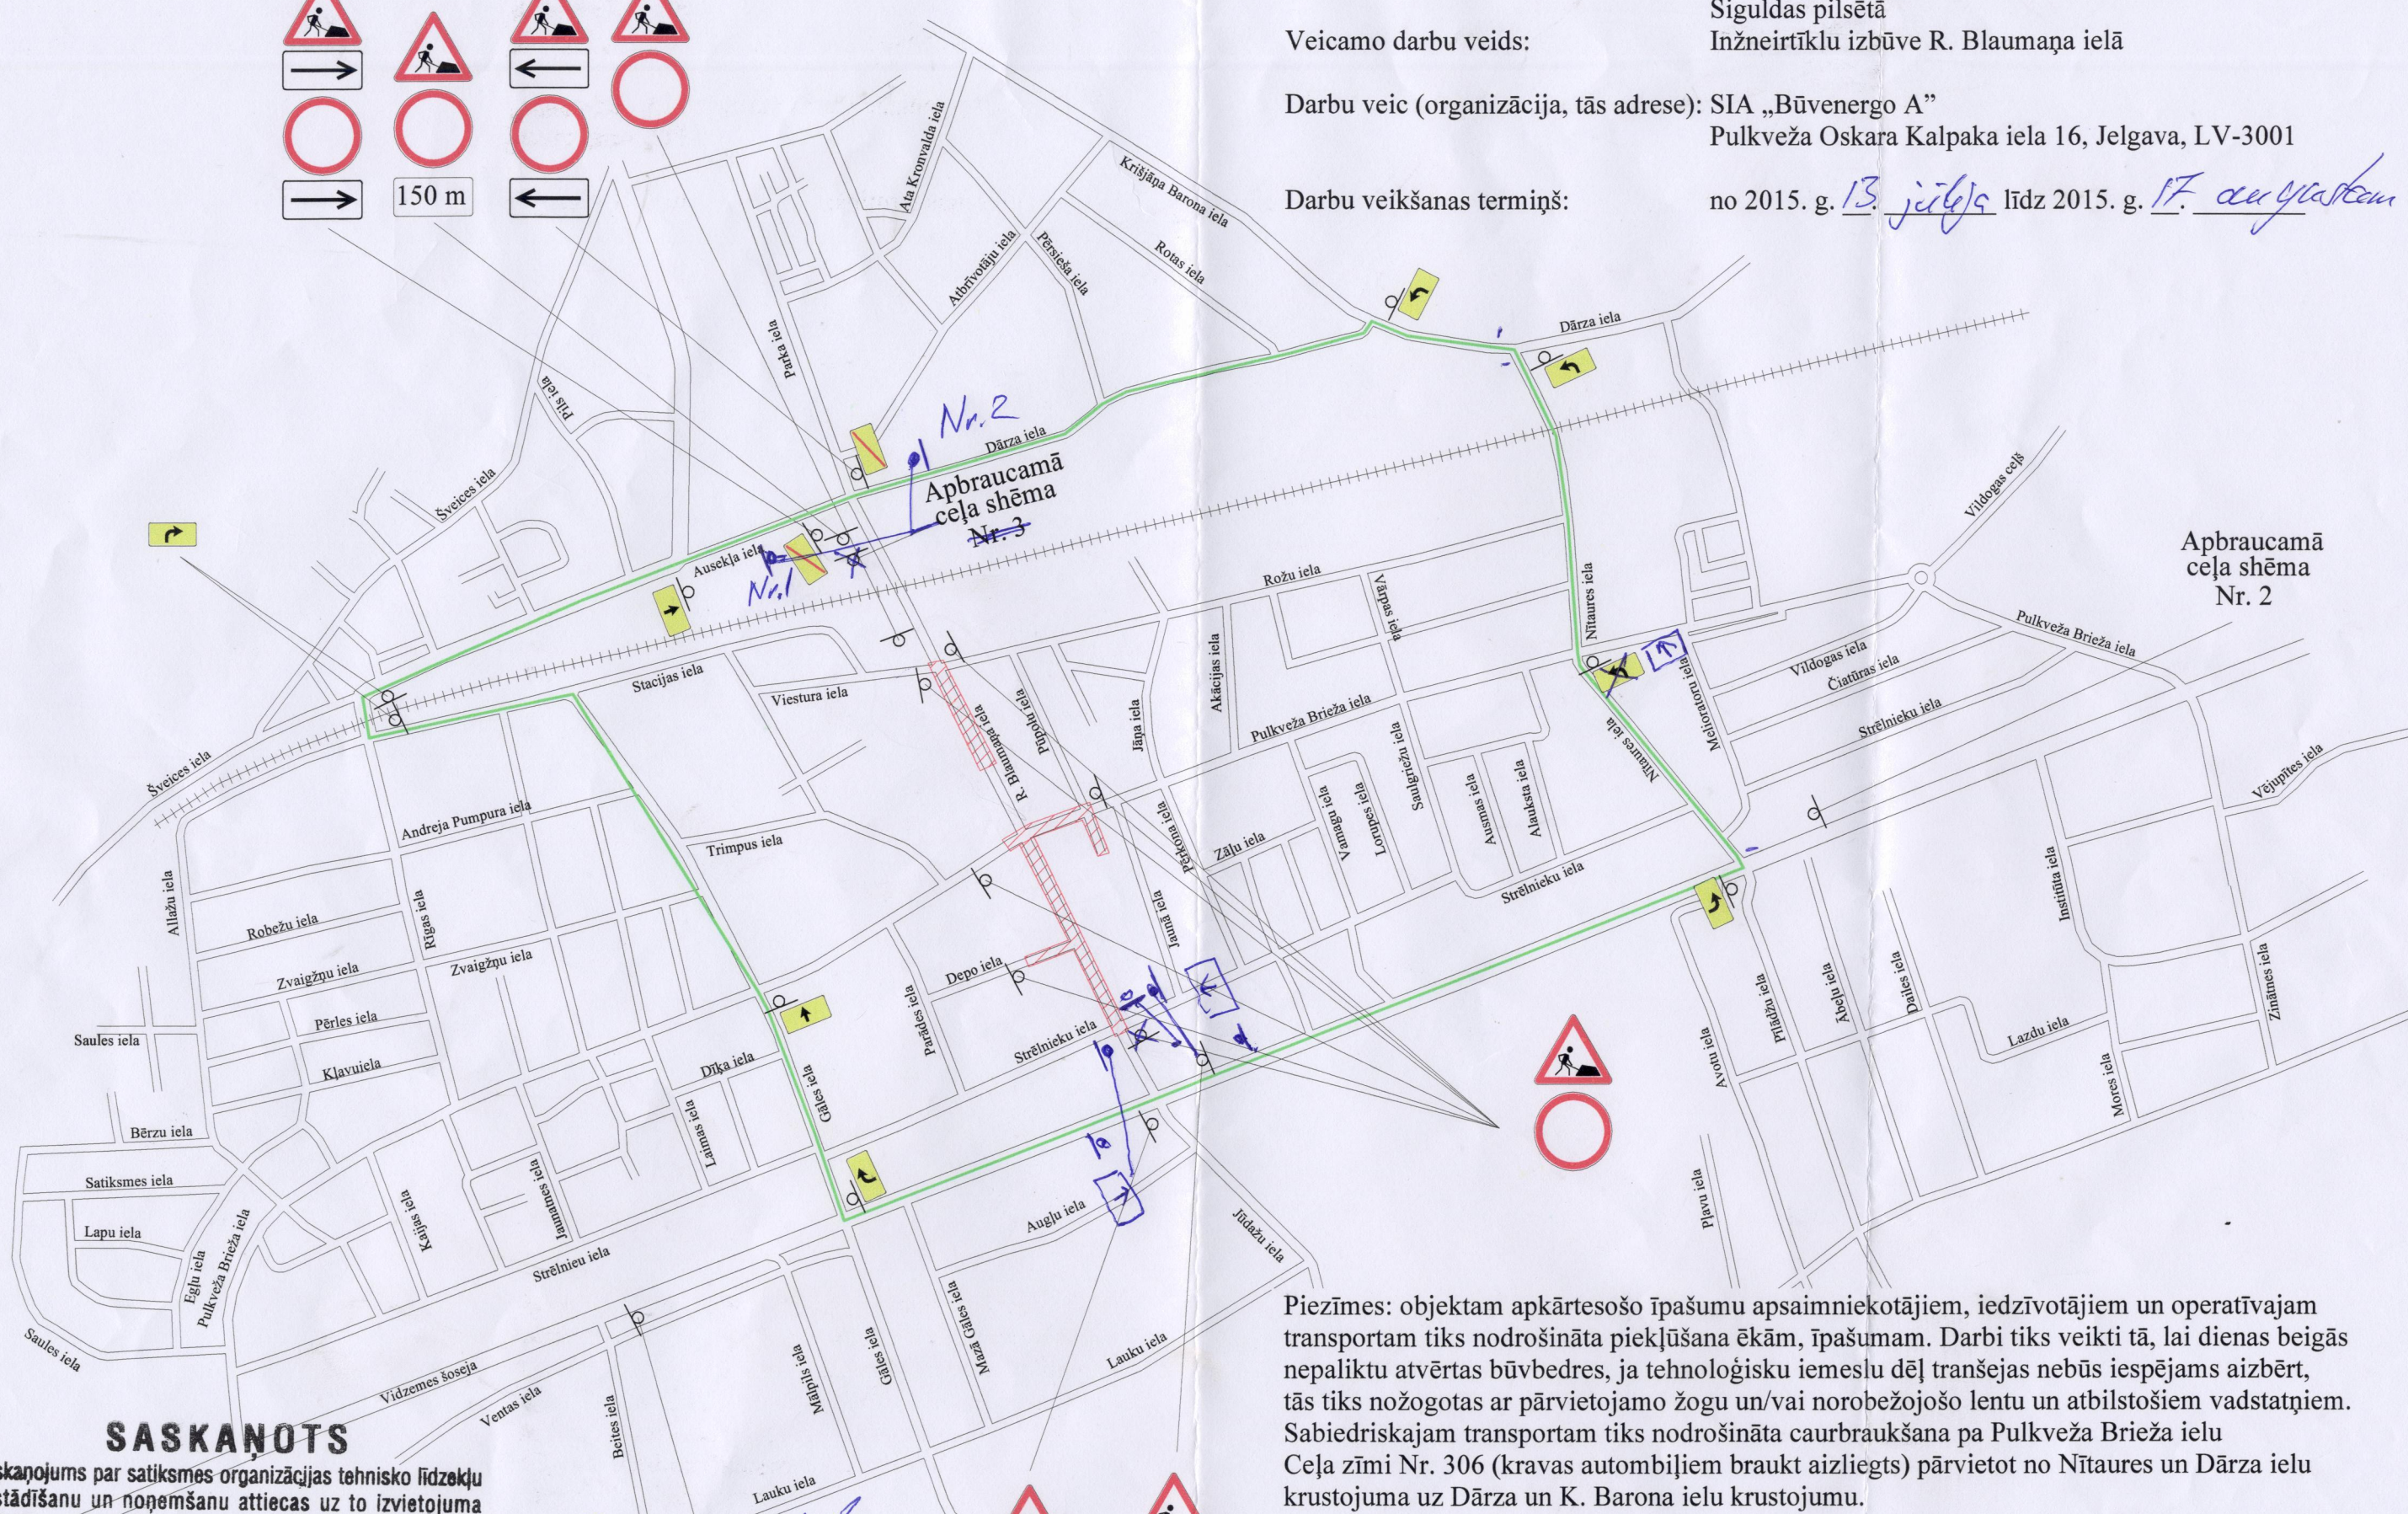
Siguldas pilsētā
Veicamo darbu veids: Inžneirtīklu izbūve R. Blaumaņa ielā

Darbu veic (organizācija, tās adrese): SIA „Būvenergo A"
Pulkveža Oskara Kalpaka iela 16, Jelgava, LV-3001

Darbu veikšanas termiņš: no 2015. g. 13. jūlija līdz 2015. g. 17. augustam

150 m

Ata Kronvalda iela
Krišjāņa Barona iela
Atbrīvotāju iela
Pērseļa iela
Rotas iela
Parka iela
Pils iela
Dārza iela
Dārza iela
Nr. 2
Apbraucamā ceļa shēma Nr. 3
Šveices iela
Ausekļa iela
Nr. 1
Rožu iela
Vītolu iela
Vildogas ceļš
Apbraucamā ceļa shēma Nr. 2
Nītaures iela
Stacijas iela
Viestura iela
R. Blaumaņa iela
Pūpolu iela
Jāņa iela
Akācijas iela
Pulkveža Brieža iela
Vildogas iela
Čiatūras iela
Pulkveža Brieža iela
Strēlnieku iela
Nītaures iela
Meliorātoru iela
Šveices iela
Andreja Pumpura iela
Trimpus iela
Zāļu iela
Vanagu iela
Lorupes iela
Saulgriežu iela
Ausmas iela
Alauksta iela
Strēlnieku iela
Vējupītes iela
Allažu iela
Robežu iela
Rīgas iela
Zvaigžņu iela
Zvaigžņu iela
Pērles iela
Kļavu iela
Saules iela
Bērzu iela
Satiksmes iela
Lapu iela
Egļu iela
Pulkveža Brieža iela
Kalnu iela
Jaunatnes iela
Strēlnieu iela
Dīķa iela
Laimas iela
Gāles iela
Parādes iela
Depo iela
Jaunā iela
Peldu iela
Strēlnieku iela
Augļu iela
Jūdažu iela
Avotu iela
Pīlādžu iela
Ābeļu iela
Daiļes iela
Institūta iela
Lazdu iela
Mores iela
Zinātnes iela
Plavu iela
Vidzemes šoseja
Ventas iela
Beites iela
Mālpils iela
Gāles iela
Mazā Gāles iela
Lauku iela
Lauku iela

SASKAŅOTS
Saskaņojums par satiksmes organizācijas tehnisko līdzekļu uzstādīšanu un noņemšanu attiecas uz to izvietojuma

Piezīmes: objektam apkārtesošo īpašumu apsaimniekotājiem, iedzīvotājiem un operatīvajam transportam tiks nodrošināta piekļūšana ēkām, īpašumam. Darbi tiks veikti tā, lai dienas beigās nepaliktu atvērtas būvbedres, ja tehnoloģisku iemeslu dēļ tranšejas nebūs iespējams aizbērt, tās tiks nožogotas ar pārvietojamo žogu un/vai norobežojošo lentu un atbilstošiem vadstatņiem.
Sabiedriskajam transportam tiks nodrošināta caurbraukšana pa Pulkveža Brieža ielu
Ceļa zīmi Nr. 306 (kravas automobiļiem braukt aizliegts) pārvietot no Nītaures un Dārza ielu krustojuma uz Dārza un K. Barona ielu krustojumu.